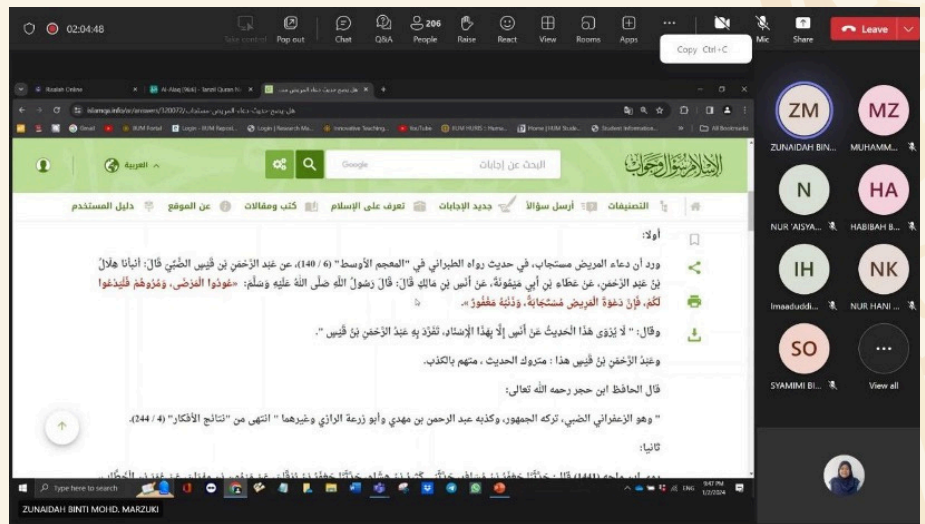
02:04:48

Take control Pop out Chat Q&A 206 People Raise React View Rooms Apps ... Mic Share Leave

Copy Ctrl+C

Ilmalah Online | Al-Alaq (96:6) - Tanzil Quran | هل يصح حديث دعاء المريض مس...

islamqa.info/ar/answers/120072/هل-يصح-حديث-دعاء-المريض-مستجاب

Gmail IIUM Portal Login - IIUM Reposit... Login | Research Ma... Innovative Teaching... YouTube IIUM HUMS | Huma... Home | IIUM Stude... Student Information... All Bookmarks

العربية Google البحث عن إجابات الإسلام سؤال وجواب

التصنيفات أرسل سؤالاً جديد الإجابات تعرف على الإسلام كتب ومقالات عن الموقع دليل المستخدم

أولا:

ورد أن دعاء المريض مستجاب، في حديث رواه الطبراني في "المعجم الأوسط" (6 / 140)، عن عبد الرحمن بن قيس الضبي قال: أنبأنا هلال بن عبد الرحمن، عن عطاء بن أبي ميمونة، عن أنس بن مالك قال: قال رسول الله صلى الله عليه وسلم: «عودوا المرضى، ومروهم فليدعوا لكم، فإن دعوة المريض مستجابة، وذنبه مغفور».

وقال: " لا يروى هذا الحديث عن أنس إلا بهذا الإسناد، تفرد به عبد الرحمن بن قيس ".

وعبد الرحمن بن قيس هذا : متروك الحديث ، متهم بالكذب.

قال الحافظ ابن حجر رحمه الله تعالى:

" وهو الزعفراني الضبي، تركه الجمهور، وكذبه عبد الرحمن بن مهدي وأبو زرعة الرازي وغيرهما " انتهى من "نتائج الأفكار" (4 / 244).

ثانيا:

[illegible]

ZM ZUNAIDAH BIN... MZ MUHAMM... N NUR 'AISYA... HA HABIBAH B... IH Imaaduddi... NK NUR HANI ... SO SYAMIMI BI... View all

Type here to search ENG 9:47 PM 1/2/2024

ZUNAIDAH BINTI MOHD. MARZUKI